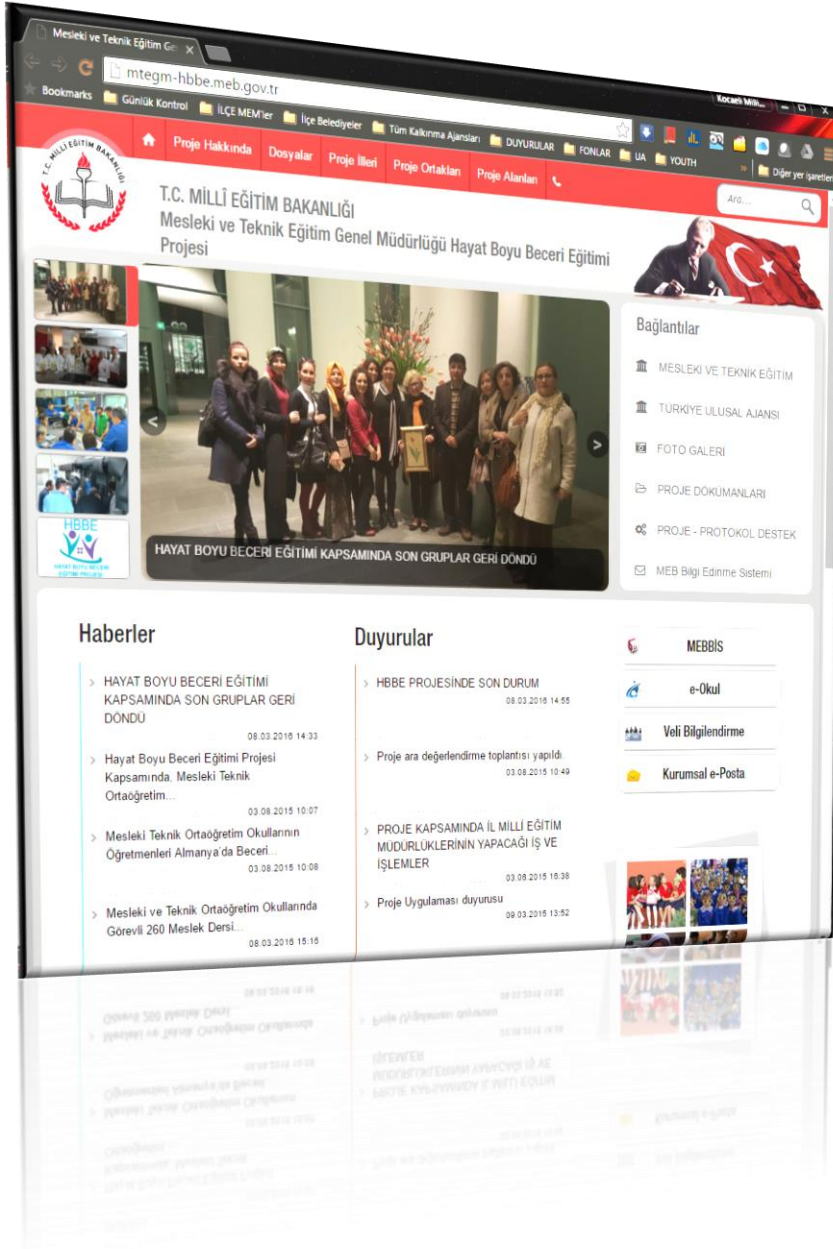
Mesleki ve Teknik Eğitim Ge ×

mtegm-hbbe.meb.gov.tr

Kocaeli Mill...

Bookmarks Günlük Kontrol İLÇE MEM'ler İlçe Belediyeler Tüm Kalkınma Ajansları DUYURULAR FONLAR UA YOUTH » Diğer yer işaretleri

Proje Hakkında Dosyalar Proje İlleri Proje Ortakları Proje Alanları

Ara...

T.C. MİLLÎ EĞİTİM BAKANLIĞI
Mesleki ve Teknik Eğitim Genel Müdürlüğü Hayat Boyu Beceri Eğitimi Projesi

HBBE
HAYAT BOYU BECERİ EĞİTİMİ PROJESİ

HAYAT BOYU BECERİ EĞİTİMİ KAPSAMINDA SON GRUPLAR GERİ DÖNDÜ

Bağlantılar
MESLEKİ VE TEKNİK EĞİTİM
TÜRKİYE ULUSAL AJANSI
FOTO GALERİ
PROJE DOKÜMANLARI
PROJE - PROTOKOL DESTEK
MEB Bilgi Edinme Sistemi

Haberler

HAYAT BOYU BECERİ EĞİTİMİ KAPSAMINDA SON GRUPLAR GERİ DÖNDÜ
08.03.2016 14:33

Hayat Boyu Beceri Eğitimi Projesi Kapsamında, Mesleki Teknik Ortaöğretim...
03.08.2015 10:07

Mesleki Teknik Ortaöğretim Okullarının Öğretmenleri Almanya'da Beceri...
03.08.2015 10:08

Mesleki ve Teknik Ortaöğretim Okullarında Görevli 260 Meslek Dersi...
08.03.2016 15:15

Duyurular

HBBE PROJESİNDE SON DURUM
08.03.2016 14:55

Proje ara değerlendirme toplantısı yapıldı
03.08.2015 10:49

PROJE KAPSAMINDA İL MİLLİ EĞİTİM MÜDÜRLÜKLERİNİN YAPACAĞI İŞ VE İŞLEMLER
03.08.2015 16:38

Proje Uygulaması duyurusu
09.03.2015 13:52

MEBBİS
e-Okul
Veli Bilgilendirme
Kurumsal e-Posta